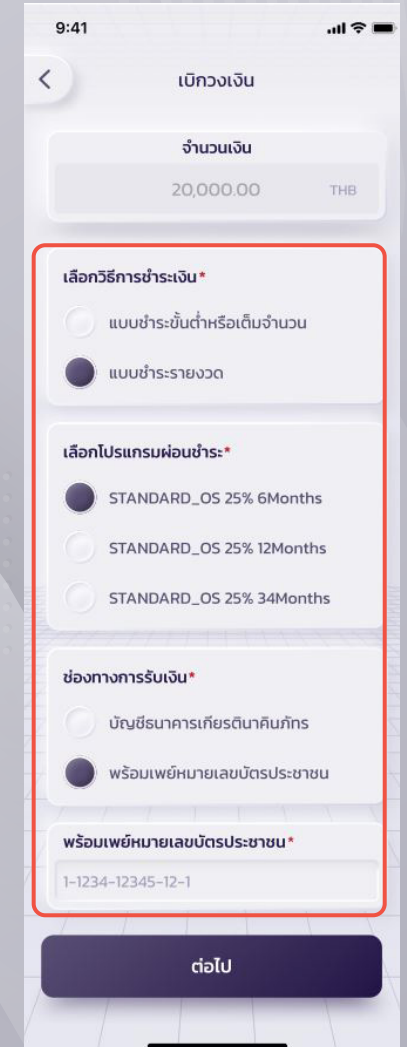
9:41

เบิกวงเงิน

จำนวนเงิน

20,000.00 THB

เลือกวิธีการชำระเงิน*

แบบชำระขั้นต่ำหรือเต็มจำนวน

แบบชำระรายงวด

เลือกโปรแกรมผ่อนชำระ*

STANDARD_OS 25% 6Months

STANDARD_OS 25% 12Months

STANDARD_OS 25% 34Months

ช่องทางการรับเงิน*

บัญชีธนาคารเกียรตินาคินภัทร

พร้อมเพย์หมายเลขบัตรประชาชน

พร้อมเพย์หมายเลขบัตรประชาชน*

1-1234-12345-12-1

ต่อไป